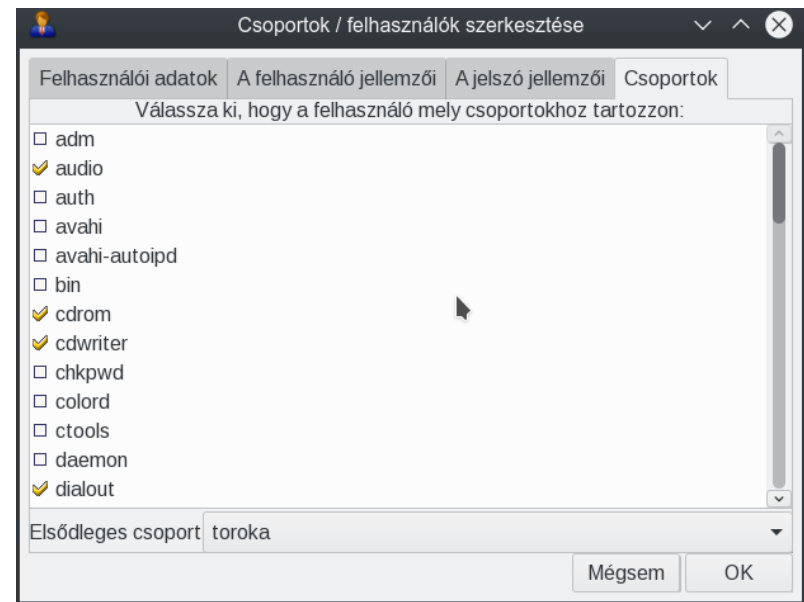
Csoportok / felhasználók szerkesztése

Felhasználói adatok | A felhasználó jellemzői | A jelszó jellemzői | Csoportok

Válassza ki, hogy a felhasználó mely csoportokhoz tartozzon:

☐ adm
✔ audio
☐ auth
☐ avahi
☐ avahi-autoipd
☐ bin
✔ cdrom
✔ cdwriter
☐ chkpwd
☐ colord
☐ ctools
☐ daemon
✔ dialout

Elsődleges csoport toroka

Mégsem OK